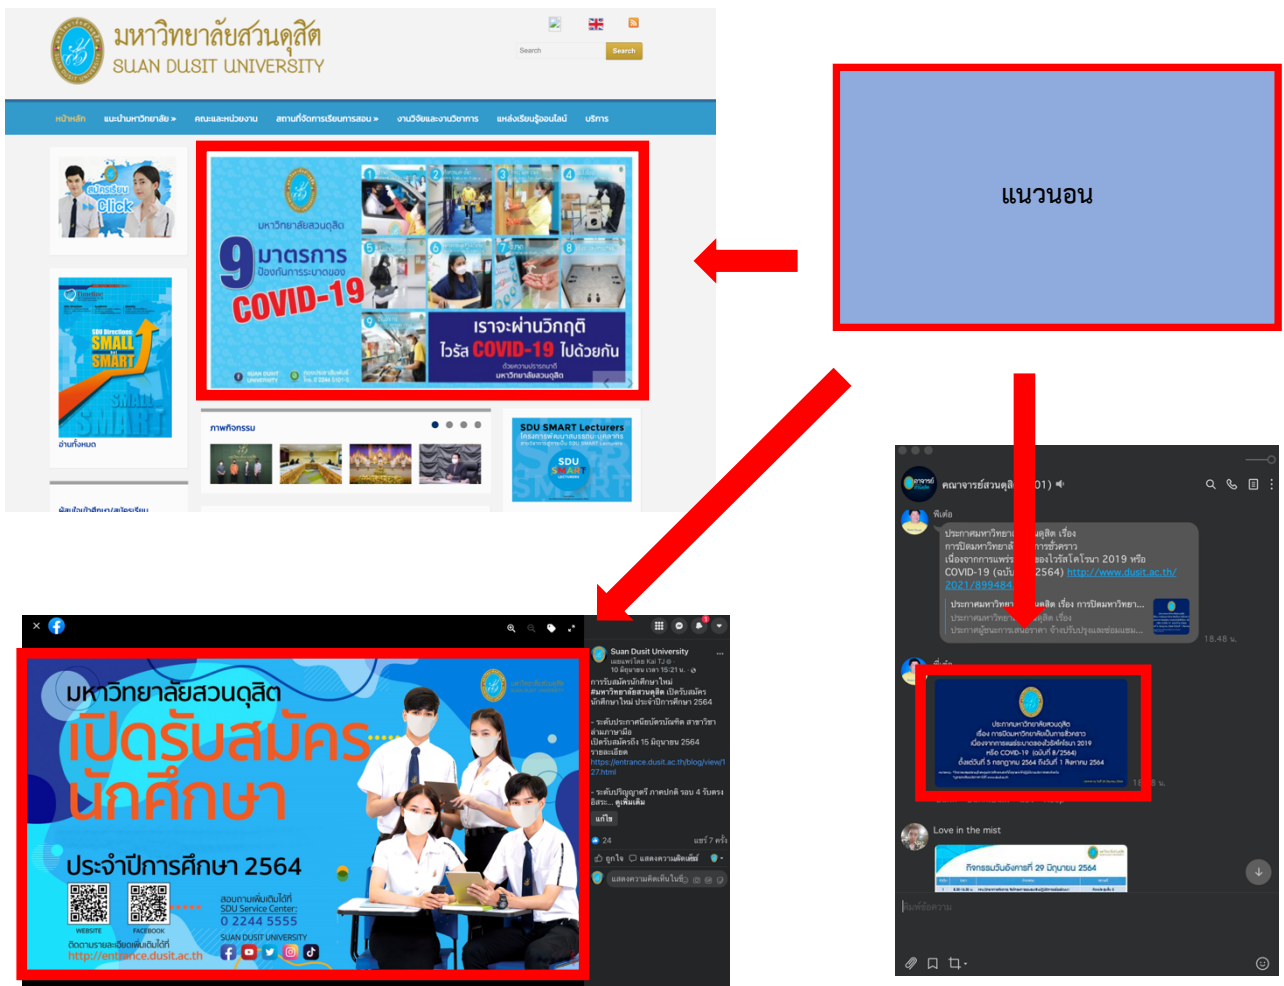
มหาวิทยาลัยสวนดุสิต
SUAN DUSIT UNIVERSITY

Search
Search

หน้าหลัก แนะนำมหาวิทยาลัย » คณะและหน่วยงาน สถานที่จัดการเรียนการสอน » งานวิจัยและงานวิชาการ แหล่งเรียนรู้ออนไลน์ บริการ

สมัครเรียน Click

SDU Directions SMALL but SMART

อ่านทั้งหมด

มหาวิทยาลัยสวนดุสิต
9 มาตรการ ป้องกันการระบาดของ COVID-19
เราจะผ่านวิกฤติ ไวรัส COVID-19 ไปด้วยกัน
ด้วยความปรารถนาดี มหาวิทยาลัยสวนดุสิต

ภาพกิจกรรม

SDU SMART Lecturers

แนวนอน

คณาจารย์สวนดุสิต 01)
พี่เต้ย
ประกาศมหาวิทยาลัยสวนดุสิต เรื่อง การปิดมหาวิทยาลัยเป็นการชั่วคราว เนื่องจากการแพร่ระบาดของโรคไวรัสโคโรนา 2019 หรือ COVID-19 (ฉบับที่ 8/2564) http://www.dusit.ac.th/2021/899484
ประกาศมหาวิทยาลัยสวนดุสิต เรื่อง การปิดมหาวิทยา...
ประกาศมหาวิทยาลัยสวนดุสิต เรื่อง
18.48 น.
ประกาศมหาวิทยาลัยสวนดุสิต เรื่อง การปิดมหาวิทยาลัยเป็นการชั่วคราว เนื่องจากการแพร่ระบาดของโรคไวรัสโคโรนา 2019 หรือ COVID-19 (ฉบับที่ 8/2564) ตั้งแต่วันที่ 5 กรกฎาคม 2564 ถึงวันที่ 1 สิงหาคม 2564
Love in the mist
กิจกรรมวันอังคารที่ 29 มิถุนายน 2564
พิมพ์ข้อความ

Suan Dusit University
10 มิถุนายน เวลา 15:21 น.
การรับสมัครนักศึกษาใหม่ มหาวิทยาลัยสวนดุสิต เปิดรับสมัครนักศึกษาใหม่ ประจำปีการศึกษา 2564
- ระดับประกาศนียบัตรบัณฑิต สาขาวิชาล่ามภาษามือ เปิดรับสมัครถึง 15 มิถุนายน 2564 รายละเอียด https://entrance.dusit.ac.th/blog/view/127.html
- ระดับปริญญาตรี ภาคปกติ รอบ 4 รับตรงอิสระ... ดูเพิ่มเติม
แก้ไข
24
แชร์ 7 ครั้ง
ถูกใจ แสดงความคิดเห็น
แสดงความคิดเห็นในชื่อ

มหาวิทยาลัยสวนดุสิต
เปิดรับสมัคร นักศึกษา
ประจำปีการศึกษา 2564
WEBSITE FACEBOOK
สอบถามเพิ่มเติมได้ที่ SDU Service Center: 0 2244 5555
SUAN DUSIT UNIVERSITY
ติดตามรายละเอียดเพิ่มเติมได้ที่ http://entrance.dusit.ac.th